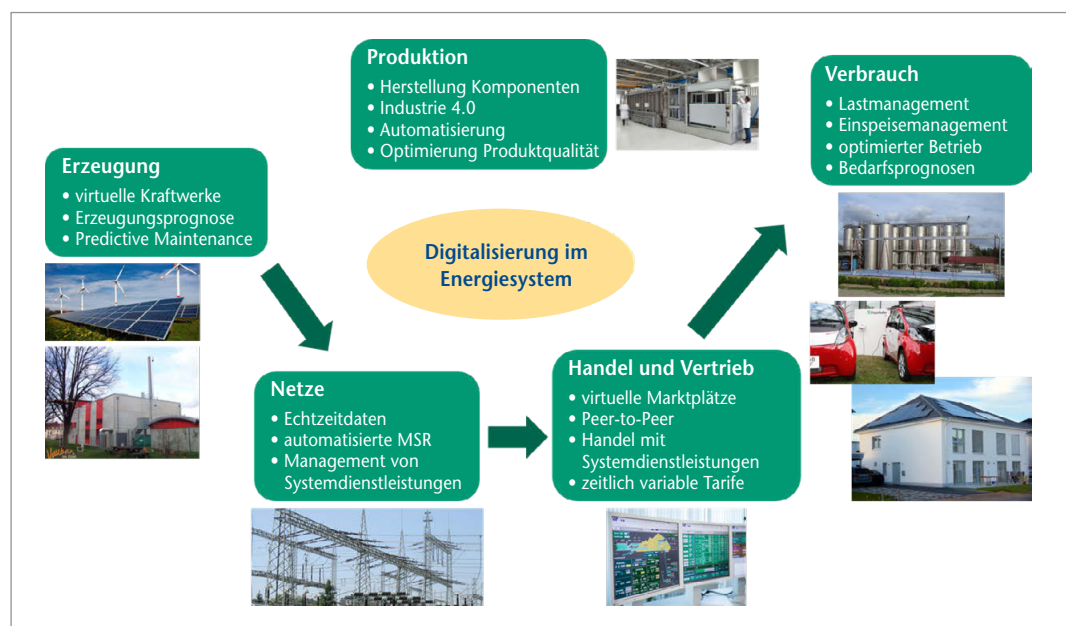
Produktion
• Herstellung Komponenten
• Industrie 4.0
• Automatisierung
• Optimierung Produktqualität

Verbrauch
• Lastmanagement
• Einspeisemanagement
• optimierter Betrieb
• Bedarfsprognosen

Erzeugung
• virtuelle Kraftwerke
• Erzeugungsprognose
• Predictive Maintenance

Digitalisierung im Energiesystem

Netze
• Echtzeitdaten
• automatisierte MSR
• Management von Systemdienstleistungen

Handel und Vertrieb
• virtuelle Marktplätze
• Peer-to-Peer
• Handel mit Systemdienstleistungen
• zeitlich variable Tarife